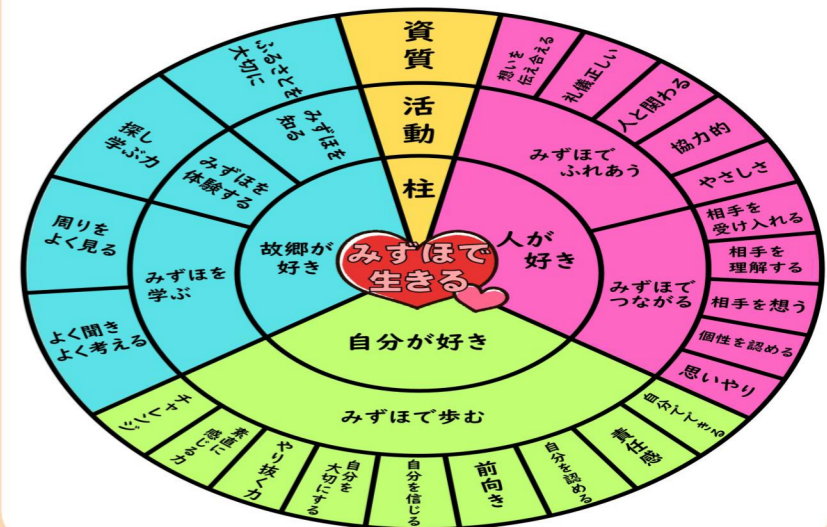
資質
活動
柱

みずほで生きる

故郷が好き
人が好き
自分が好き

みずほを知る
みずほを体験する
みずほを学ぶ

ふるさとを大切に
探し学ぶ力
周りをよく見る
よく聞きよく考える

みずほでふれあう
みずほでつながる

想いを伝え合える
礼儀正しい
人と関わる
協力的
やさしさ
相手を受け入れる
相手を理解する
相手を想う
個性を認める
思いやり

みずほで歩む

自分をコントロール
責任感
自分を認める
前向き
自分を信じる
自分を大切にする
やり抜く力
素直に感じる力
チャレンジ